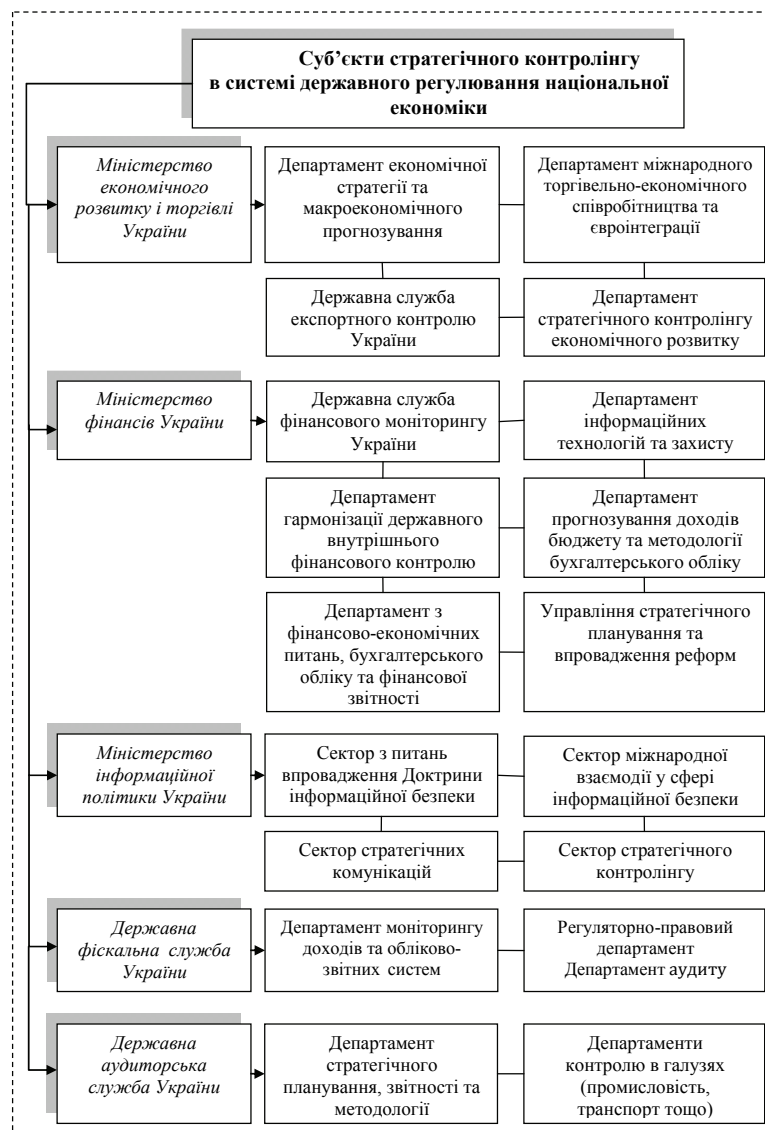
**Суб'єкти стратегічного контролінгу в системі державного регулювання національної економіки**

*Міністерство економічного розвитку і торгівлі України*

Департамент економічної стратегії та макроекономічного прогнозування

Департамент міжнародного торгівельно-економічного співробітництва та євроінтеграції

Державна служба експортного контролю України

Департамент стратегічного контролінгу економічного розвитку

*Міністерство фінансів України*

Державна служба фінансового моніторингу України

Департамент інформаційних технологій та захисту

Департамент гармонізації державного внутрішнього фінансового контролю

Департамент прогнозування доходів бюджету та методології бухгалтерського обліку

Департамент з фінансово-економічних питань, бухгалтерського обліку та фінансової звітності

Управління стратегічного планування та впровадження реформ

*Міністерство інформаційної політики України*

Сектор з питань впровадження Доктрини інформаційної безпеки

Сектор міжнародної взаємодії у сфері інформаційної безпеки

Сектор стратегічних комунікацій

Сектор стратегічного контролінгу

*Державна фіскальна служба України*

Департамент моніторингу доходів та обліково-звітних систем

Регуляторно-правовий департамент
Департамент аудиту

*Державна аудиторська служба України*

Департамент стратегічного планування, звітності та методології

Департаменти контролю в галузях (промисловість, транспорт тощо)